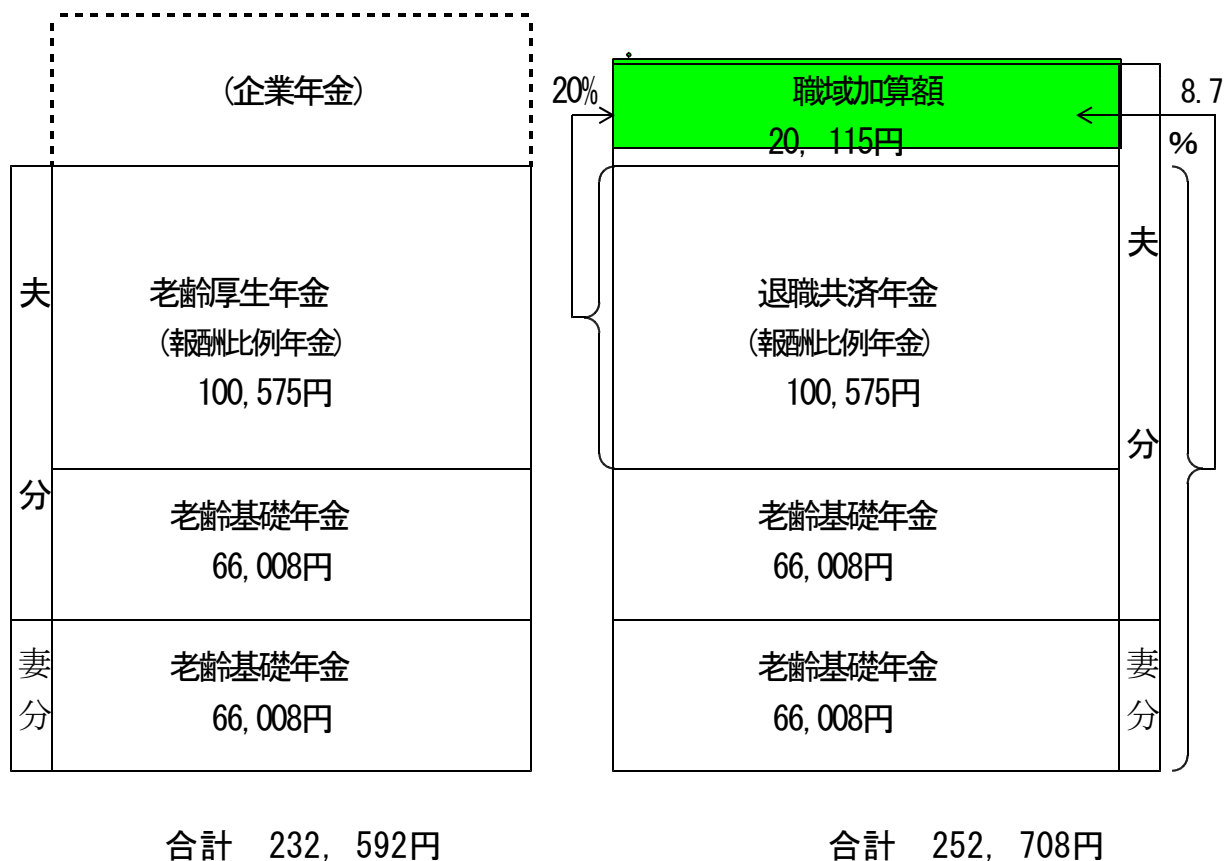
（企業年金）

夫分

老齢厚生年金
（報酬比例年金）
100,575円

老齢基礎年金
66,008円

妻分

老齢基礎年金
66,008円

合計　232，592円

20%

職域加算額
20，115円

8.7%

退職共済年金
（報酬比例年金）
100,575円

夫分

老齢基礎年金
66,008円

老齢基礎年金
66,008円

妻分

合計　252，708円